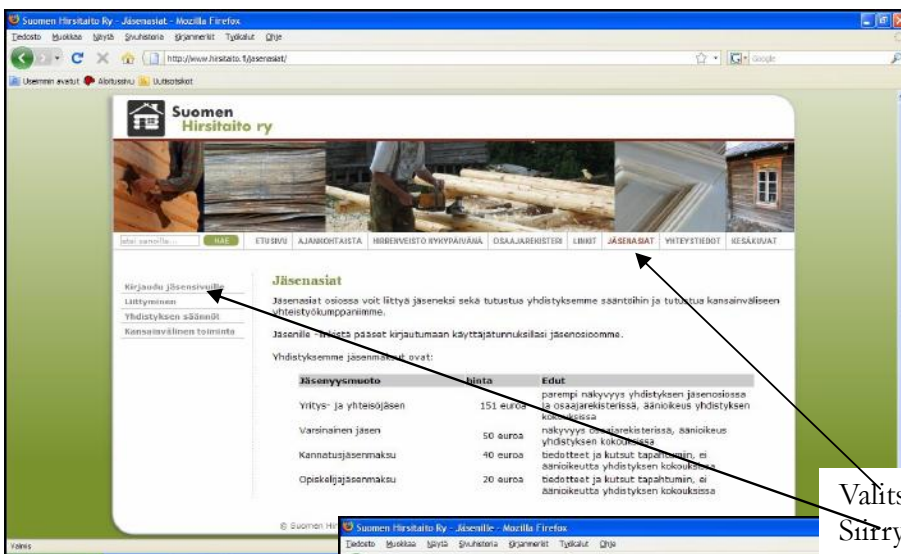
Suomen Hirsitaito Ry - Jäsenasiat - Mozilla Firefox

Tiedosto Muokkaa Näytä Sivuhistoria Kirjanmerkit Työkalut Ohje

http://www.hirsitaito.fi/jasenasiat/

Google

Useimmin avatut Aloitussivu Uutisotsikot

Suomen Hirsitaito ry

etsi sanoilla... HAE

ETUSIVU AJANKOHTAISTA HIRSIRAKENTAMINEN NYKYPÄIVÄNÄ OSAAJAREKISTERI LINKIT JÄSENASIAT YHTEYSTIEDOT KESÄKUVAT

Kirjaudu jäsensivuille

Liittyminen

Yhdistyksen säännöt

Kansainvälinen toiminta

Jäsenasiat

Jäsenasiat osiossa voit liittyä jäseneksi sekä tutustua yhdistyksemme sääntöihin ja tutustua kansainväliseen yhteistyökumppaniimme.

Jäsenille -linkistä pääset kirjautumaan käyttäjätunnuksillasi jäsenosioomme.

Yhdistyksemme jäsenmaksut ovat:

| Jäsenyysmuoto | hinta | Edut |
|---|---|---|
| Yritys- ja yhteisöjäsen | 151 euroa | parempi näkyvyys yhdistyksen jäsenosiossa ja osaajarekisterissä, äänioikeus yhdistyksen kokouksissa |
| Varsinainen jäsen | 50 euroa | näkyvyys osaajarekisterissä, äänioikeus yhdistyksen kokouksissa |
| Kannatusjäsenmaksu | 40 euroa | tiedotteet ja kutsut tapahtumiin, ei äänioikeutta yhdistyksen kokouksissa |
| Opiskelijajäsenmaksu | 20 euroa | tiedotteet ja kutsut tapahtumiin, ei äänioikeutta yhdistyksen kokouksissa |

© Suomen Hir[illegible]

Valmis

Suomen Hirsitaito Ry - Jäsenille - Mozilla Firefox

Tiedosto Muokkaa Näytä Sivuhistoria Kirjanmerkit Työkalut Ohje

Valits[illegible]
Siirry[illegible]